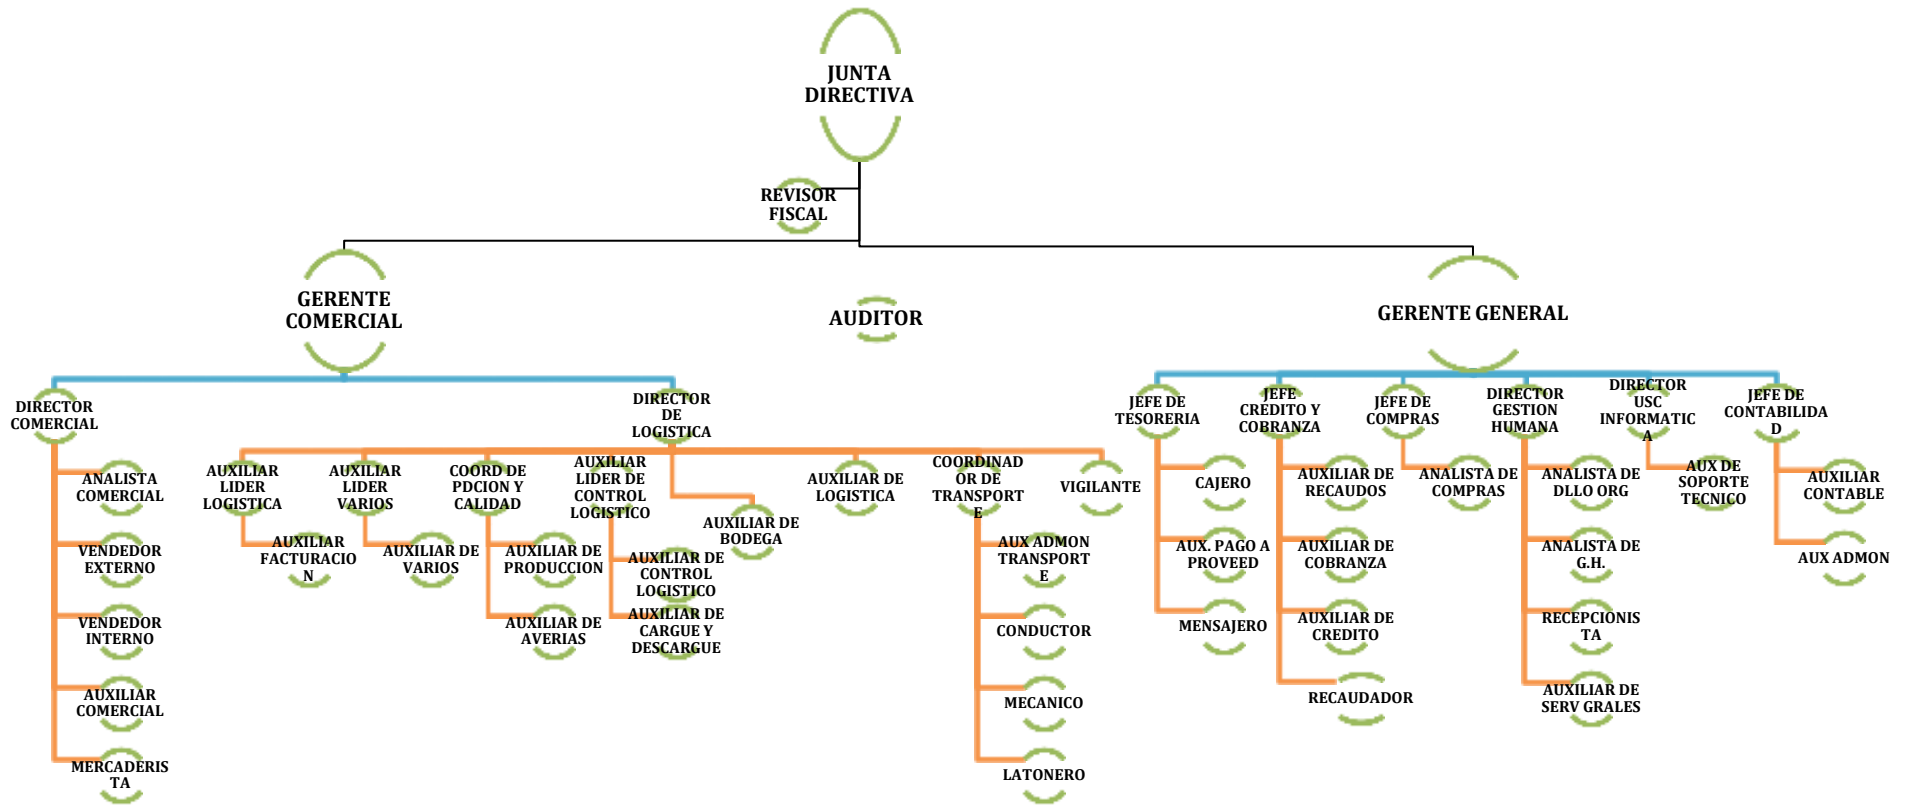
JUNTA DIRECTIVA

REVISOR FISCAL

GERENTE COMERCIAL

AUDITOR

GERENTE GENERAL

DIRECTOR COMERCIAL

ANALISTA COMERCIAL

VENDEDOR EXTERNO

VENDEDOR INTERNO

AUXILIAR COMERCIAL

MERCADERIS TA

DIRECTOR DE LOGISTICA

AUXILIAR LIDER LOGISTICA

AUXILIAR FACTURACIO N

AUXILIAR LIDER VARIOS

AUXILIAR DE VARIOS

COORD DE PDCION Y CALIDAD

AUXILIAR DE PRODUCCION

AUXILIAR DE AVERIAS

AUXILIAR LIDER DE CONTROL LOGISTICO

AUXILIAR DE CONTROL LOGISTICO

AUXILIAR DE CARGUE Y DESCARGUE

AUXILIAR DE BODEGA

AUXILIAR DE LOGISTICA

COORDINAD OR DE TRANSPORT E

AUX ADMON TRANSPORT E

CONDUCTOR

MECANICO

LATONERO

VIGILANTE

JEFE DE TESORERIA

CAJERO

AUX. PAGO A PROVEED

MENSAJERO

JEFE CREDITO Y COBRANZA

AUXILIAR DE RECAUDOS

AUXILIAR DE COBRANZA

AUXILIAR DE CREDITO

RECAUDADOR

JEFE DE COMPRAS

ANALISTA DE COMPRAS

DIRECTOR GESTION HUMANA

ANALISTA DE DLLO ORG

ANALISTA DE G.H.

RECEPCIONIS TA

AUXILIAR DE SERV GRALES

DIRECTOR USC INFORMATIC A

AUX DE SOPORTE TECNICO

JEFE DE CONTABILIDA D

AUXILIAR CONTABLE

AUX ADMON